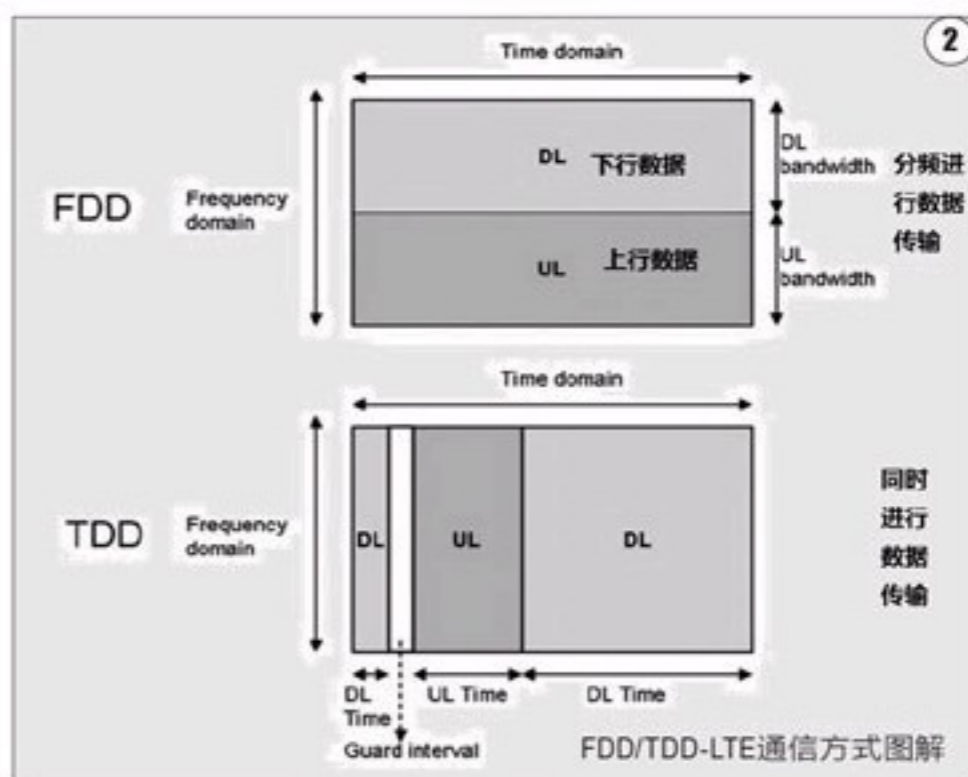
2

Time domain

FDD

Frequency domain

DL 下行数据

UL 上行数据

DL bandwidth

UL bandwidth

分频进行数据传输

Time domain

TDD

Frequency domain

DL

UL

DL

同时进行数据传输

DL Time

UL Time

DL Time

Guard interval

FDD/TDD-LTE通信方式图解